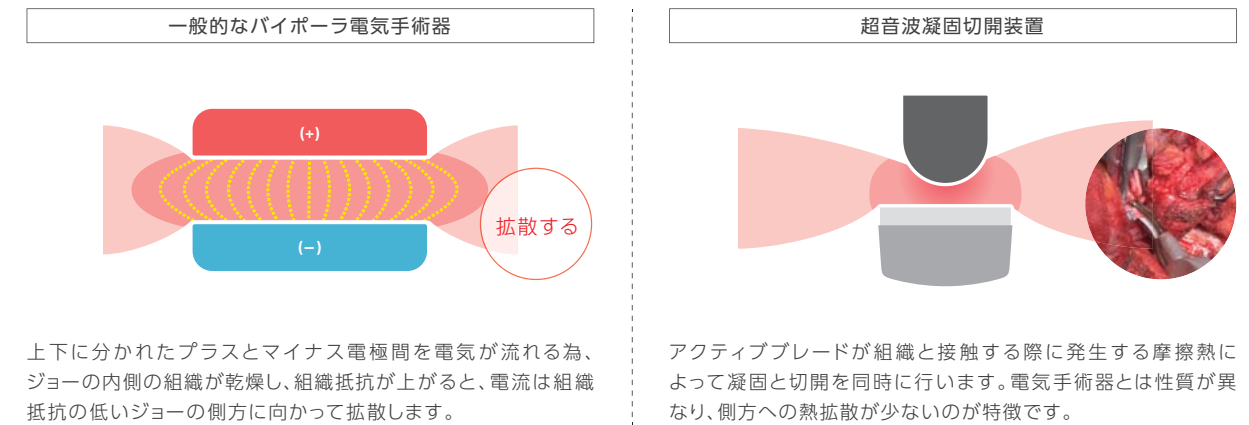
一般的なバイポーラ電気手術器

(+)

(−)

拡散する

上下に分かれたプラスとマイナス電極間を電気が流れる為、ジョーの内側の組織が乾燥し、組織抵抗が上がると、電流は組織抵抗の低いジョーの側方に向かって拡散します。

超音波凝固切開装置

アクティブブレードが組織と接触する際に発生する摩擦熱によって凝固と切開を同時に行います。電気手術器とは性質が異なり、側方への熱拡散が少ないのが特徴です。